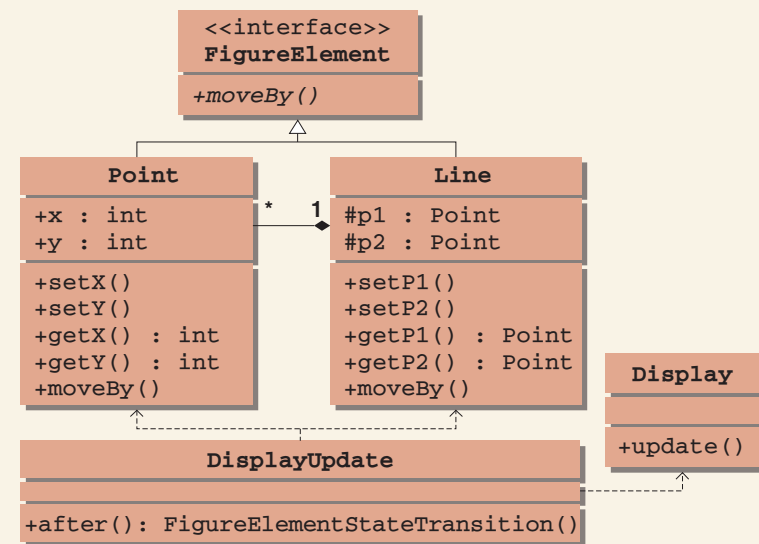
<<interface>>
FigureElement

+moveBy()

Point

+x : int
+y : int

+setX()
+setY()
+getX() : int
+getY() : int
+moveBy()

*

1

Line

#p1 : Point
#p2 : Point

+setP1()
+setP2()
+getP1() : Point
+getP2() : Point
+moveBy()

Display

+update()

DisplayUpdate

+after(): FigureElementStateTransition()